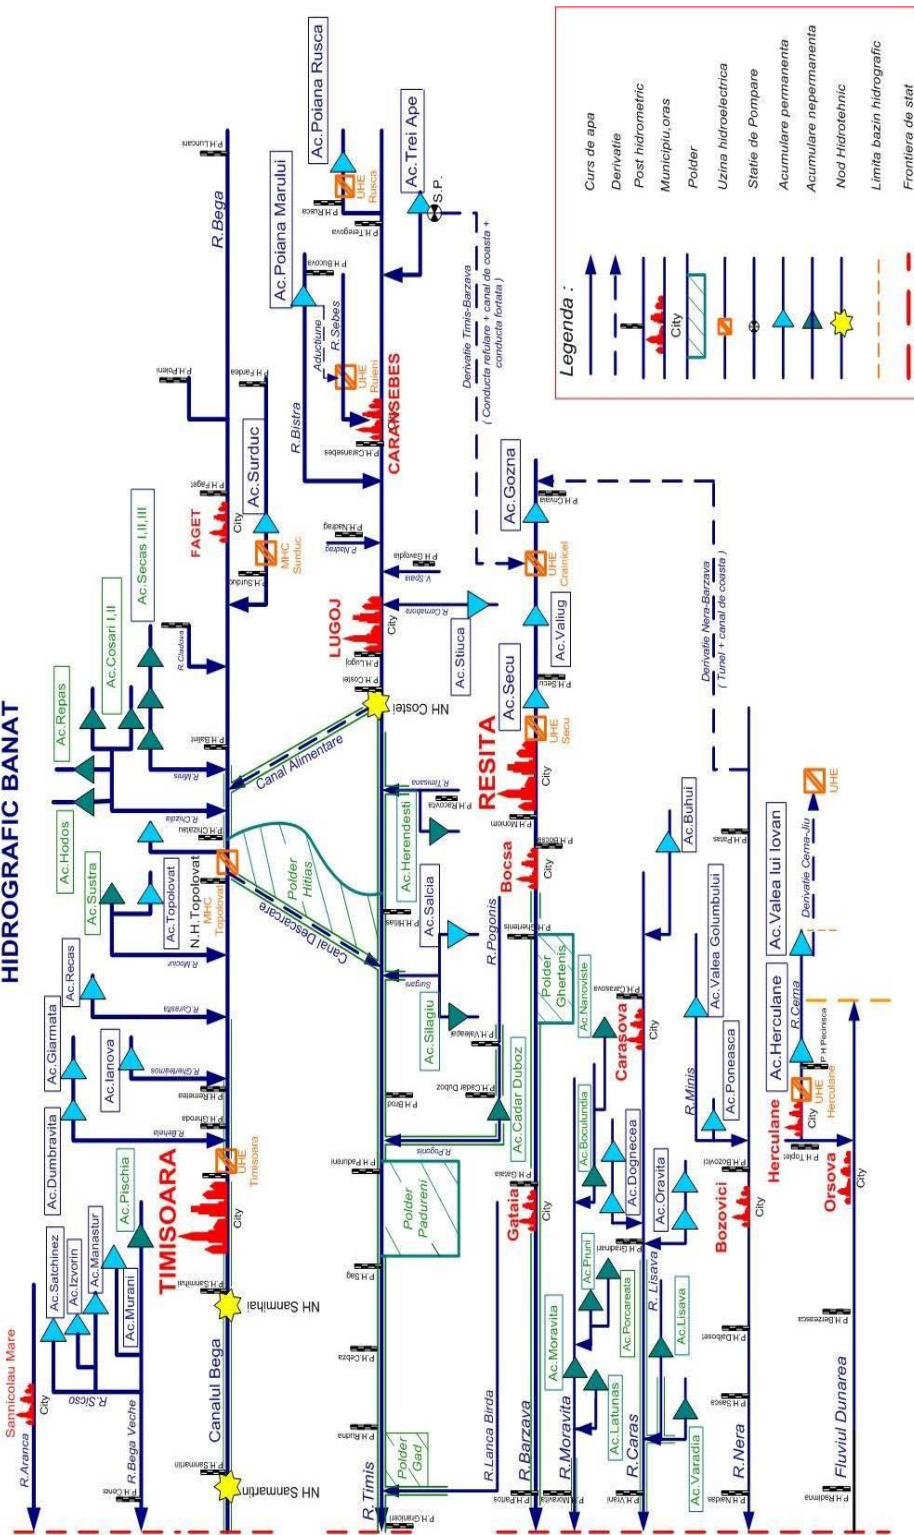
HIDROGRAFIC BANAT

Legenda :
Curs de apa
Derivatie
Post hidrometric
Municipiu,oras
City
Polder
Uzina hidroelectrica
Statie de Pompare
Acumulare permanenta
Acumulare nepermanenta
Nod Hidrotehnic
Limita bazin hidrografic
Frontiera de stat

R.Aranca
Sannicolau Mare
City
R.Sicso
R.Bega Veche
Ac.Satchinez
Ac.Izvorin
Ac.Manastur
Ac.Murani
Ac.Pischia
Ac.Dumbravita
Ac.Giarmata
Ac.Ianova
Ac.Recas
Ac.Sustra
Ac.Hodos
Ac.Topolovat
Ac.Repas
Ac.Cosari I,II
Ac.Secas I,II,III
Ac.Surduc
Ac.Poiana Marului
Ac.Poiana Rusca
Ac.Trei Ape
S.P.
UHE Rusca
UHE Ruieni
R.Sebes
Aductiune
R.Bistra
CARANSEBES
Derivatie Timis-Barzava
( Conducta refulare + canal de coasta + conducta fortata )
R.Bega
FAGET
City
MHC Surduc
LUGOJ
City
TIMISOARA
City
UHE Timisoara
NH Sanmihai
NH Sanmartin
Canalul Bega
N.H.Topolovat
MHC Topolovat
Polder Hitias
Canal Descarcare
Canal Alimentare
NH Costei
R.Timis
Polder Gad
Polder Padureni
Ac.Herendesti
Ac.Salcia
Ac.Silagiu
Ac.Stiuca
R.Cernabora
V.Spaia
Ac.Gozna
UHE Crainicel
Ac.Valiug
Ac.Secu
UHE Secu
RESITA
City
Bocsa
City
R.Pogonis
Polder Ghertenis
Ac.Cadar Duboz
Gataia
City
R.Lanca Birda
R.Barzava
R.Moravita
Ac.Moravita
Ac.Latunas
Ac.Prunj
Ac.Porcareata
Ac.Bocuiundia
Ac.Dognecea
Ac.Nanoviste
Carasova
City
R.Caras
R. Lisava
Ac.Lisava
Ac.Oravita
Ac.Varadia
Ac.Buhui
Ac.Valea Golumbului
Ac.Poneasca
R.Minis
Derivatie Nera-Barzava
( Tunel + canal de coasta )
Bozovici
City
R.Nera
Ac.Valea lui Iovan
Derivatie Cerna-Jiu
UHE
Ac.Herculane
R.Cerna
UHE Herculane
Herculane
City
Orsova
City
Fluviul Dunarea
R.Behela
R.Gherhames
R.Carasta
R.Mociur
R.Chizdia
R.Miris
R.Cladova
R.Timisana
R.Racovita
Surgani
R.Pogonis
R.Nadrag
P.H.Luncani
P.H.Poieni
P.H.Faget
P.H.Surduc
P.H.Balint
P.H.Chizatau
P.H.Remetea
P.H.Ghiroda
P.H.Sanmihai
P.H.Sanmartin
P.H.Cenei
P.H.Rusca
P.H.Teregova
P.H.Bucova
P.H.Fardea
P.H.Caransebes
P.H.Nadrag
P.H.Gavojdia
P.H.Lugoj
P.H.Costei
P.H.Hitias
P.H.Bod
P.H.Padureni
P.H.Sag
P.H.Cebza
P.H.Rudna
P.H.Graniceri
P.H.Crivaia
P.H.Secu
P.H.Moniom
P.H.Bocsa
P.H.Ghertenis
P.H.Valeapai
P.H.Cadar Duboz
P.H.Gataia
P.H.Partos
P.H.Moravita
P.H.Vlaiti
P.H.Carasova
P.H.Gradinari
P.H.Dalboset
P.H.Sasca
P.H.Naidas
P.H.Prilipet
P.H.Bozovici
P.H.Topleti
P.H.Plecinisca
P.H.Berzeasca
P.H.Radimna